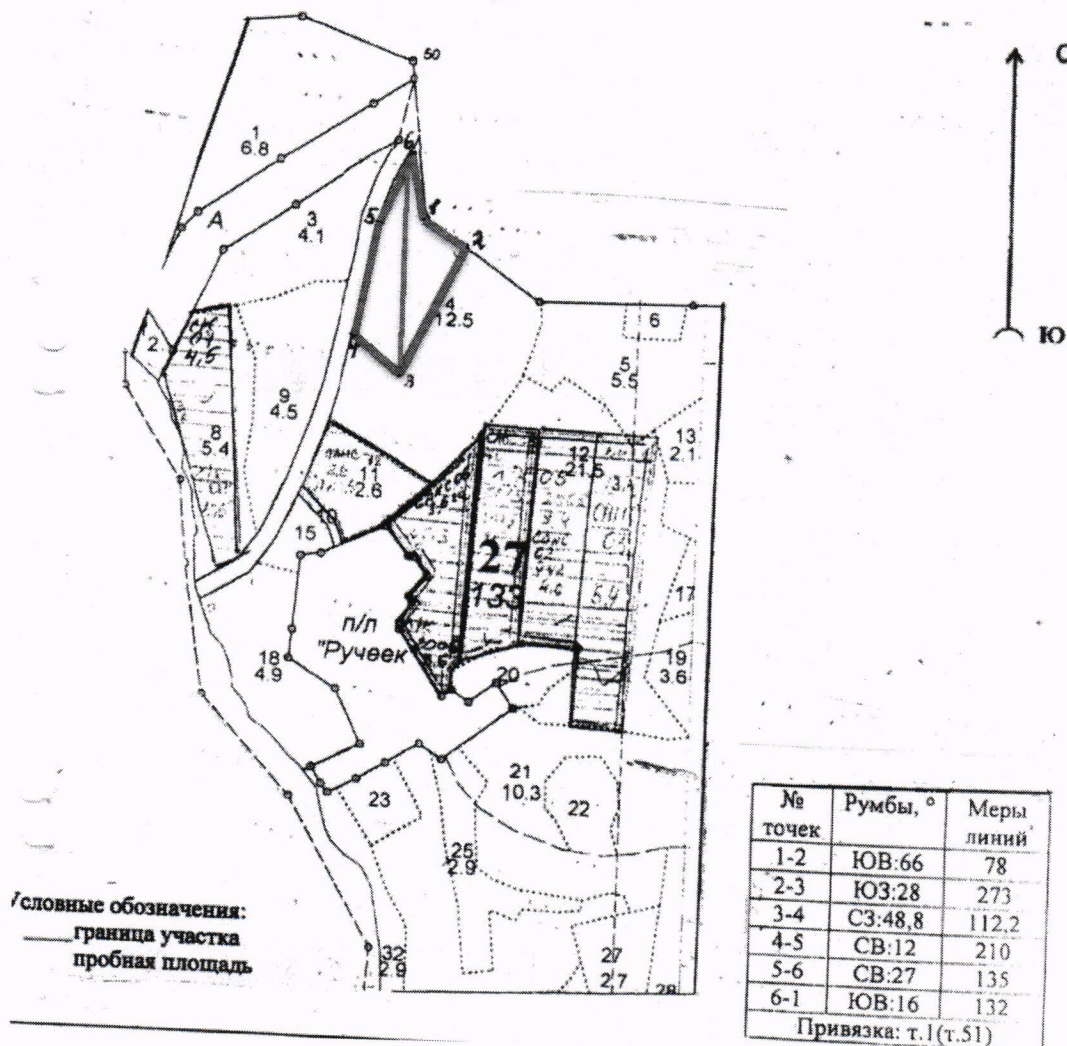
50
С
1
6.8
6
A
3
4.1
5
1
2
4
12.5
6
2
СК
64
4.5
1
3
5
5.5
Ю
9
4.5
8
5.4
11
2.6
12
21.5
13
2.1
15
10
27
133
17
п/л
"Ручеек"
18
4.9
20
19
3.6
21
10.3
22
23
25
2.9
Условные обозначения:
граница участка
пробная площадь
32
2.9
27
2.7
28

| № точек | Румбы, ° | Меры линий |
|---|---|---|
| 1-2 | ЮВ:66 | 78 |
| 2-3 | ЮЗ:28 | 273 |
| 3-4 | СЗ:48,8 | 112,2 |
| 4-5 | СВ:12 | 210 |
| 5-6 | СВ:27 | 135 |
| 6-1 | ЮВ:16 | 132 |
| Привязка: т.1(т.51) | | |